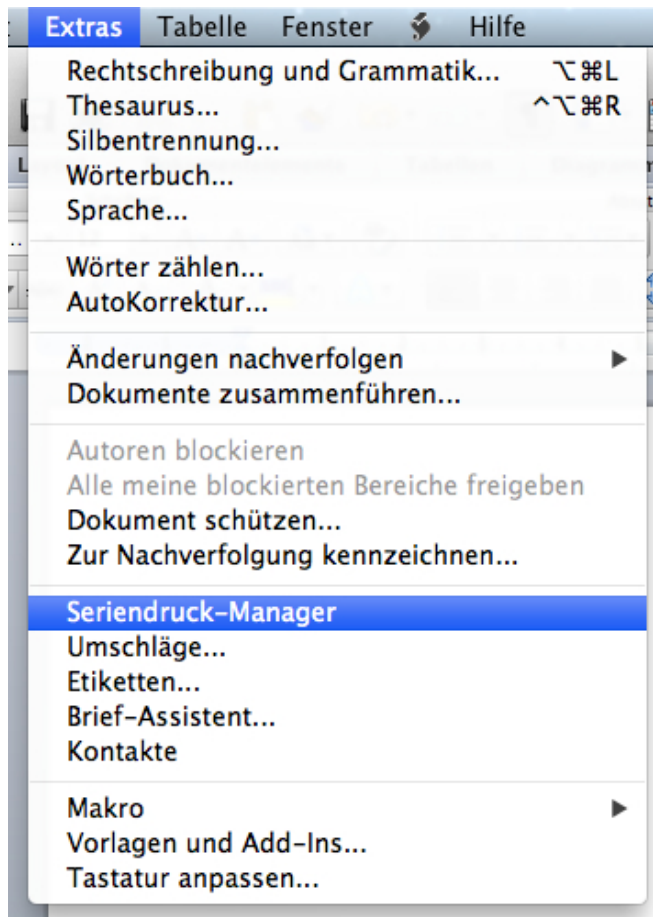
Extras Tabelle Fenster Hilfe

Rechtschreibung und Grammatik... ⌥⌘L
Thesaurus... ^⌥⌘R
Silbentrennung...
Wörterbuch...
Sprache...

Wörter zählen...
AutoKorrektur...

Änderungen nachverfolgen ▶
Dokumente zusammenführen...

Autoren blockieren
Alle meine blockierten Bereiche freigeben
Dokument schützen...
Zur Nachverfolgung kennzeichnen...

Seriendruck-Manager
Umschläge...
Etiketten...
Brief-Assistent...
Kontakte

Makro ▶
Vorlagen und Add-Ins...
Tastatur anpassen...